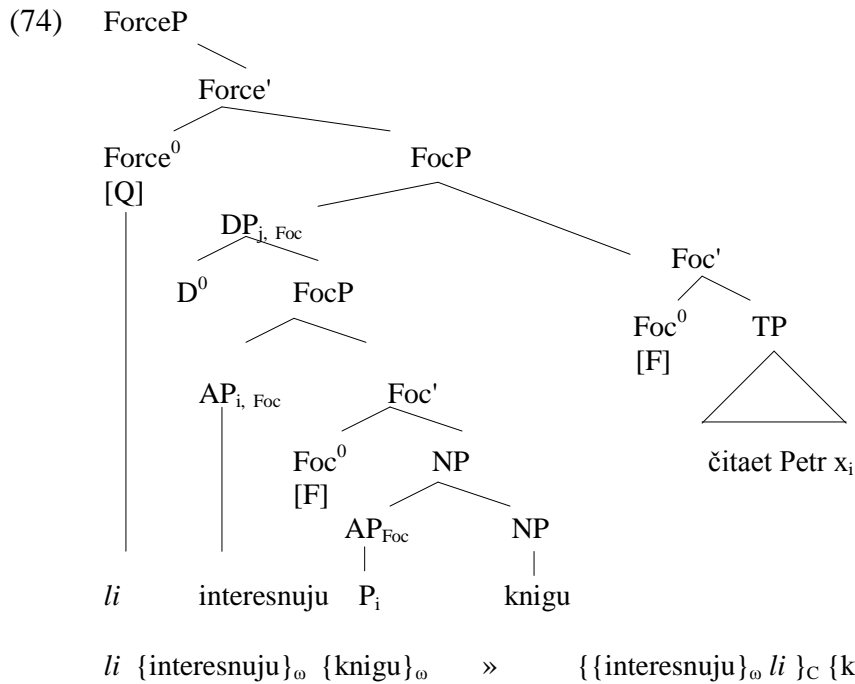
(74) ForceP

Force'

Force$^0$
[Q]

FocP

DP$_{j,\ Foc}$

D$^0$

FocP

Foc'

Foc$^0$
[F]

TP

AP$_{i,\ Foc}$

Foc'

Foc$^0$
[F]

NP

čitaet Petr x$_i$

AP$_{Foc}$

NP

li interesnuju P$_i$ knigu

li {interesnuju}$_\omega$ {knigu}$_\omega$ » {{interesnuju}$_\omega$ li }$_C$ {k